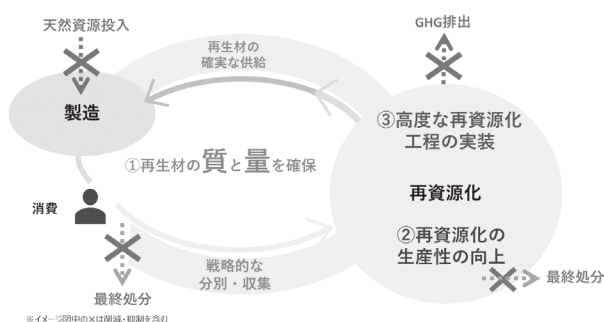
天然資源投入

再生材の
確実な供給

GHG排出

製造

③高度な再資源化
工程の実装

①再生材の質と量を確保

再資源化

消費

②再資源化の
生産性の向上

戦略的な
分別・収集

最終処分

最終処分

※イメージ図中の×は削減・抑制を含む